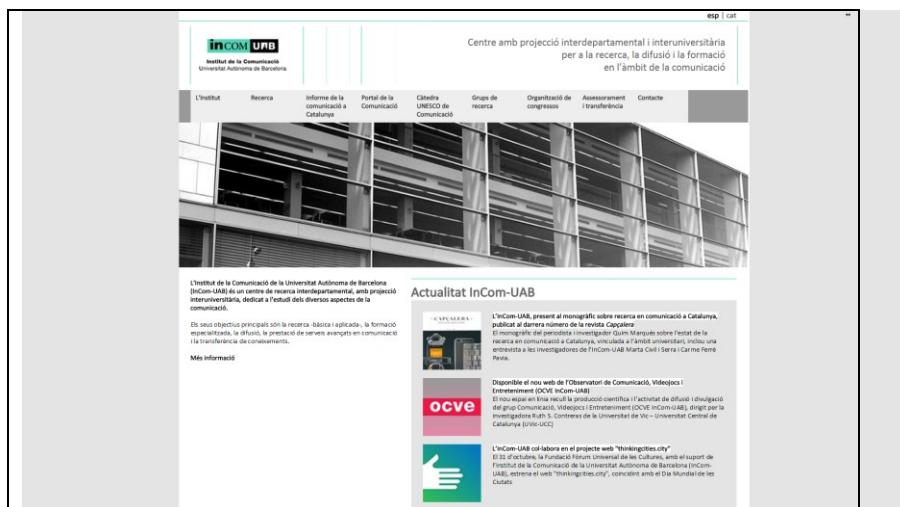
esp | cat

inCOM UAB
Institut de la Comunicació
Universitat Autònoma de Barcelona

Centre amb projecció interdepartamental i interuniversitària per a la recerca, la difusió i la formació en l'àmbit de la comunicació

L'Institut
Recerca
Informe de la comunicació a Catalunya
Portal de la Comunicació
Càtedra UNESCO de Comunicació
Grups de recerca
Organització de congressos
Assessorament i transferència
Contacte

L'Institut de la Comunicació de la Universitat Autònoma de Barcelona (InCom-UAB) és un centre de recerca interdepartamental, amb projecció interuniversitària, dedicat a l'estudi dels diversos aspectes de la comunicació.

Els seus objectius principals són la recerca -bàsica i aplicada-, la formació especialitzada, la difusió, la prestació de serveis avançats en comunicació i la transferència de coneixements.

Més informació

Actualitat InCom-UAB

CAPÇALERA

L'InCom-UAB, present al monogràfic sobre recerca en comunicació a Catalunya, publicat al darrera número de la revista Capçalera
El monogràfic del periodista i investigador Quim Marquès sobre l'estat de la recerca en comunicació a Catalunya, vinculada a l'àmbit universitari, inclou una entrevista a les investigadores de l'InCom-UAB Marta Civil i Serra i Carme Ferré Pavia.

ocve

Disponible el nou web de l'Observatori de Comunicació, Videojocs i Entreteniment (OCVE InCom-UAB)
El nou espai en línia recull la producció científica i l'activitat de difusió i divulgació del grup Comunicació, Videojocs i Entreteniment (OCVE InCom-UAB), dirigit per la investigadora Ruth S. Contreras de la Universitat de Vic – Universitat Central de Catalunya (UVic-UCC)

L'InCom-UAB col·labora en el projecte web "thinkingcities.city"
El 31 d'octubre, la Fundació Fòrum Universal de les Cultures, amb el suport de l'Institut de la Comunicació de la Universitat Autònoma de Barcelona (InCom-UAB), estrena el web "thinkingcities.city", coincidint amb el Dia Mundial de les Ciutats